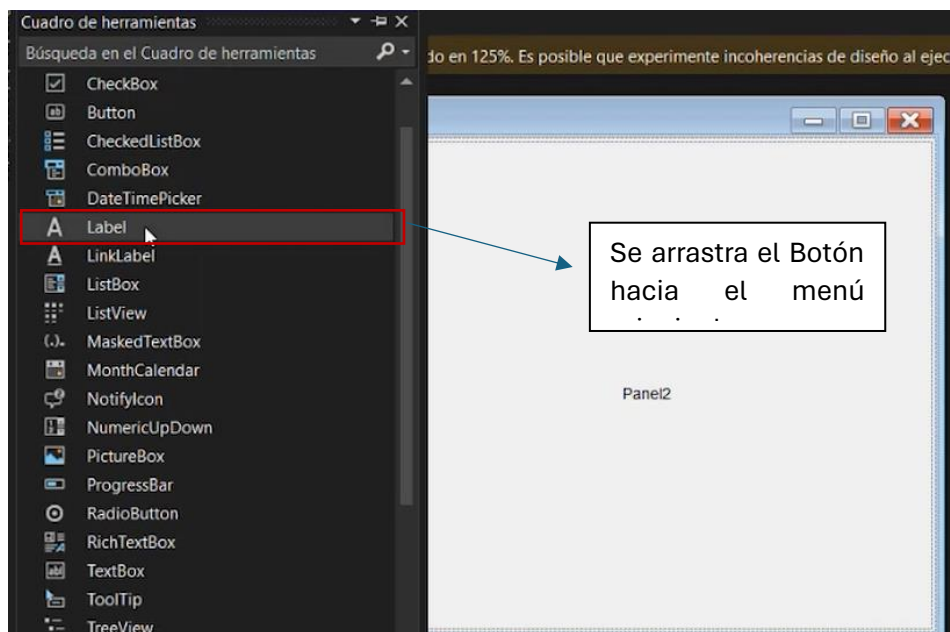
Cuadro de herramientas

Búsqueda en el Cuadro de herramientas

do en 125%. Es posible que experimente incoherencias de diseño al ejec

CheckBox
Button
CheckedListBox
ComboBox
DateTimePicker
Label
LinkLabel
ListBox
ListView
MaskedTextBox
MonthCalendar
NotifyIcon
NumericUpDown
PictureBox
ProgressBar
RadioButton
RichTextBox
TextBox
ToolTip
TreeView

Se arrastra el Botón hacia el menú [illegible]

Panel2